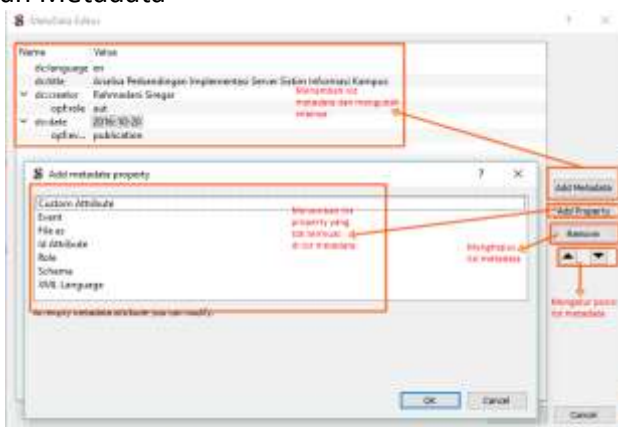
an Metadata

S Metadata Editor

? ×

| Name | Value |
|---|---|
| dc:language | en |
| dc:title | Analisa Perbandingan Implementasi Server Sistem Informasi Kampus |
| dc:creator | Rahmadani Siregar |
| opf:role | aut |
| dc:date | 2016-10-20 |
| opf:ev... | publication |

Menambah isi metadata dan mengubah relasi

Add Metadata

S Add metadata property

? ×

Custom Attribute
Event
File as
Id Attribute
Role
Scheme
XML Language

Menambah isi property yang ter termuat di isi metadata

An empty metadata attribute you can modify.

Add Property

Remove

Menghapus isi metadata

Mengatur posisi isi metadata

OK

Cancel

Cancel